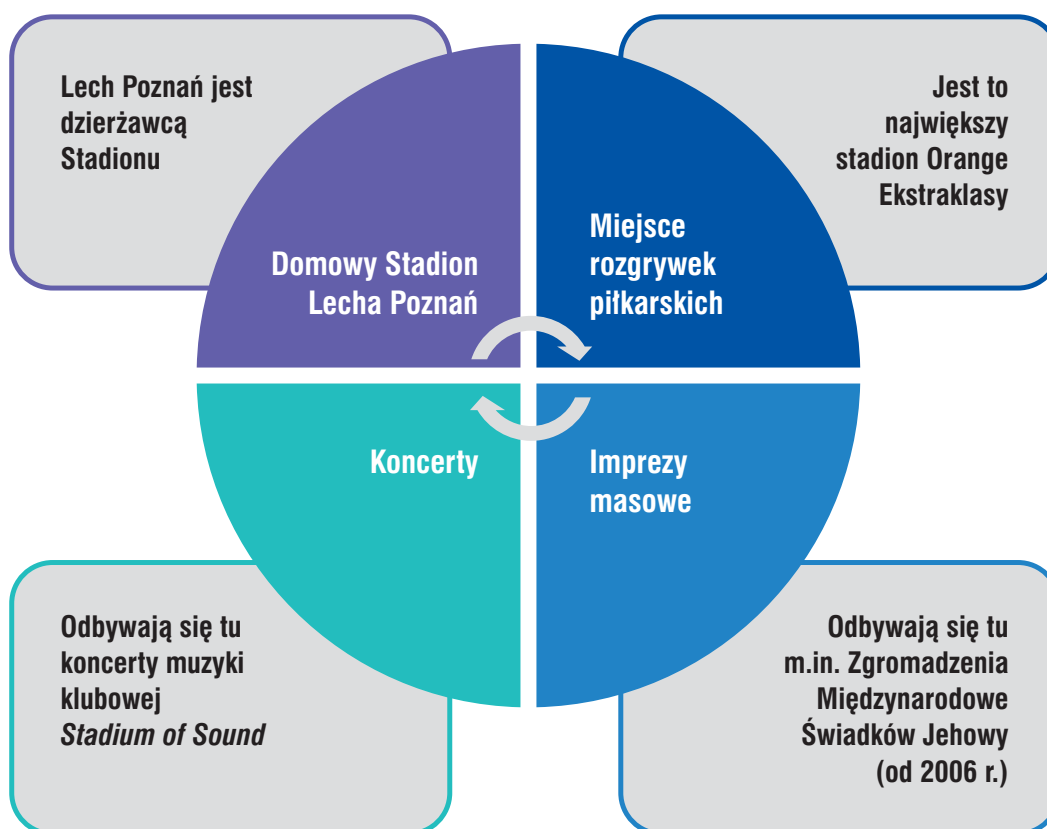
Lech Poznań jest dzierżawcą Stadionu

Jest to największy stadion Orange Ekstraklasy

Domowy Stadion Lecha Poznań

Miejsce rozgrywek piłkarskich

Koncerty

Imprezy masowe

Odbywają się tu koncerty muzyki klubowej *Stadium of Sound*

Odbywają się tu m.in. Zgromadzenia Międzynarodowe Świadków Jehowy (od 2006 r.)